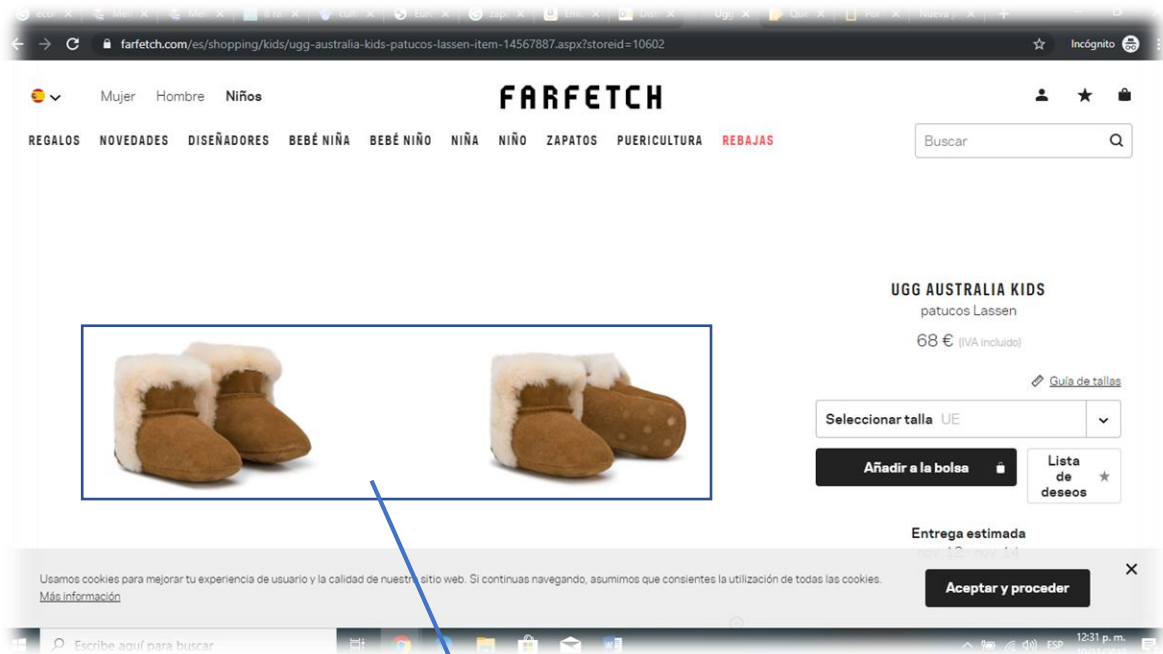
farfetch.com/es/shopping/kids/ugg-australia-kids-patucos-lassen-item-14567887.aspx?storeid=10602

Incógnito

Mujer Hombre Niños

FARFETCH

REGALOS NOVEDADES DISEÑADORES BEBÉ NIÑA BEBÉ NIÑO NIÑA NIÑO ZAPATOS PUERICULTURA REBAJAS

Buscar

UGG AUSTRALIA KIDS
patucos Lassen
68 € (IVA incluido)

Guía de tallas

Seleccionar talla UE

Añadir a la bolsa

Lista de deseos

Entrega estimada

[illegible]

Usamos cookies para mejorar tu experiencia de usuario y la calidad de nuestro sitio web. Si continuas navegando, asumimos que consientes la utilización de todas las cookies.
Más información

Aceptar y proceder

Escribe aquí para buscar

ESP 12:31 p. m.